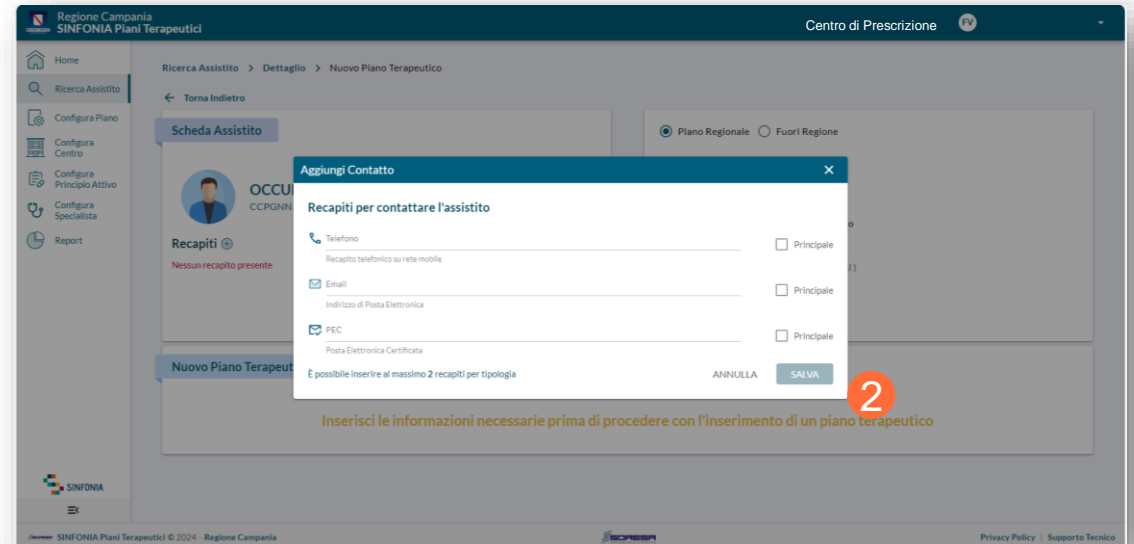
Regione Campania
SINFONIA Piani Terapeutici

Centro di Prescrizione FV

Home
Ricerca Assistito
Configura Piano
Configura Centro
Configura Principio Attivo
Configura Specialista
Report

Ricerca Assistito > Dettaglio > Nuovo Piano Terapeutico

← Torna Indietro

Scheda Assistito

OCCU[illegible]
CCPGNN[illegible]

Recapiti ⊕
Nessun recapito presente

Piano Regionale Fuori Regione

Nuovo Piano Terapeut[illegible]

Aggiungi Contatto ×

Recapiti per contattare l'assistito

Telefono
Recapito telefonico su rete mobile
Principale

Email
Indirizzo di Posta Elettronica
Principale

PEC
Posta Elettronica Certificata
Principale

È possibile inserire al massimo 2 recapiti per tipologia

ANNULLA SALVA

2

Inserisci le informazioni necessarie prima di procedere con l'inserimento di un piano terapeutico

SINFONIA

SINFONIA Piani Terapeutici © 2024 · Regione Campania
SORESA
Privacy Policy | Supporto Tecnico